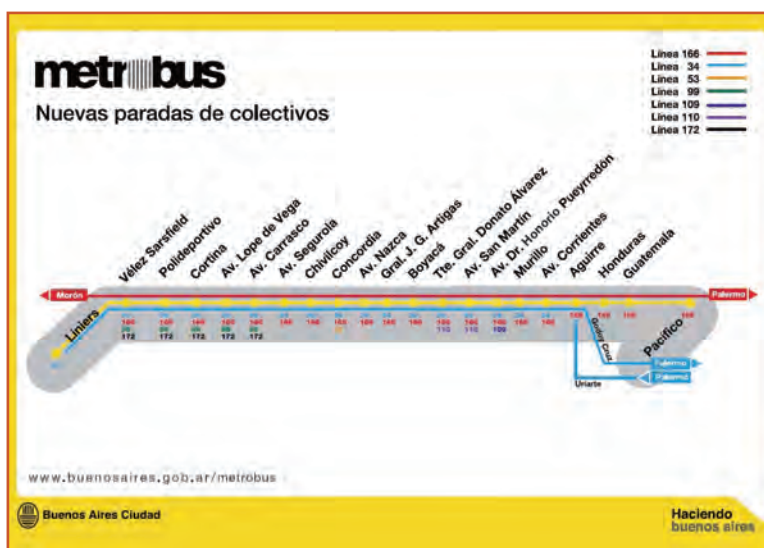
metrobus
Nuevas paradas de colectivos

Línea 166
Línea 34
Línea 53
Línea 99
Línea 109
Línea 110
Línea 172

Vélez Sarsfield
Polideportivo
Cortina
Av. Lope de Vega
Av. Carrasco
Av. Segurola
Chivilcoy
Concordia
Av. Nazca
Gral. J. G. Artigas
Boyacá
Tte. Gral. Donato Álvarez
Av. San Martín
Av. Dr. Honorio Pueyrredón
Murillo
Av. Corrientes
Aguirre
Honduras
Guatemala

Morón
Palermo
Liniers
Pacífico
Godoy Cruz
Uriarte
Palermo
Palermo

34 166 99 172
34 166 99 172
34 166 99 172
34 166 99 172
34 166 99 172
34 166
34 166
34 166 53
34 166
34 166
34 166 110
34 166 110
34 166 109
34 166
34 166
166
166
166
166

www.buenosaires.gob.ar/metrobus

Buenos Aires Ciudad

Haciendo
buenos aires